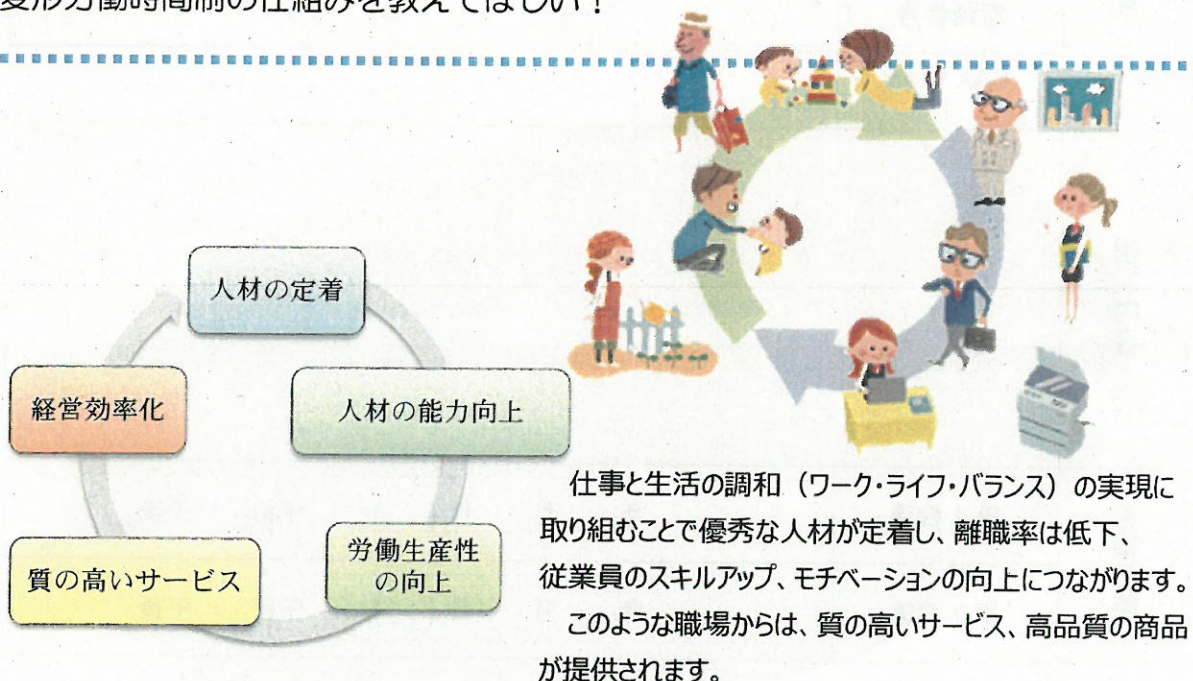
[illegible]

人材の定着

人材の能力向上

労働生産性の向上

質の高いサービス

経営効率化

仕事と生活の調和（ワーク・ライフ・バランス）の実現に取り組むことで優秀な人材が定着し、離職率は低下、従業員のスキルアップ、モチベーションの向上につながります。

このような職場からは、質の高いサービス、高品質の商品が提供されます。